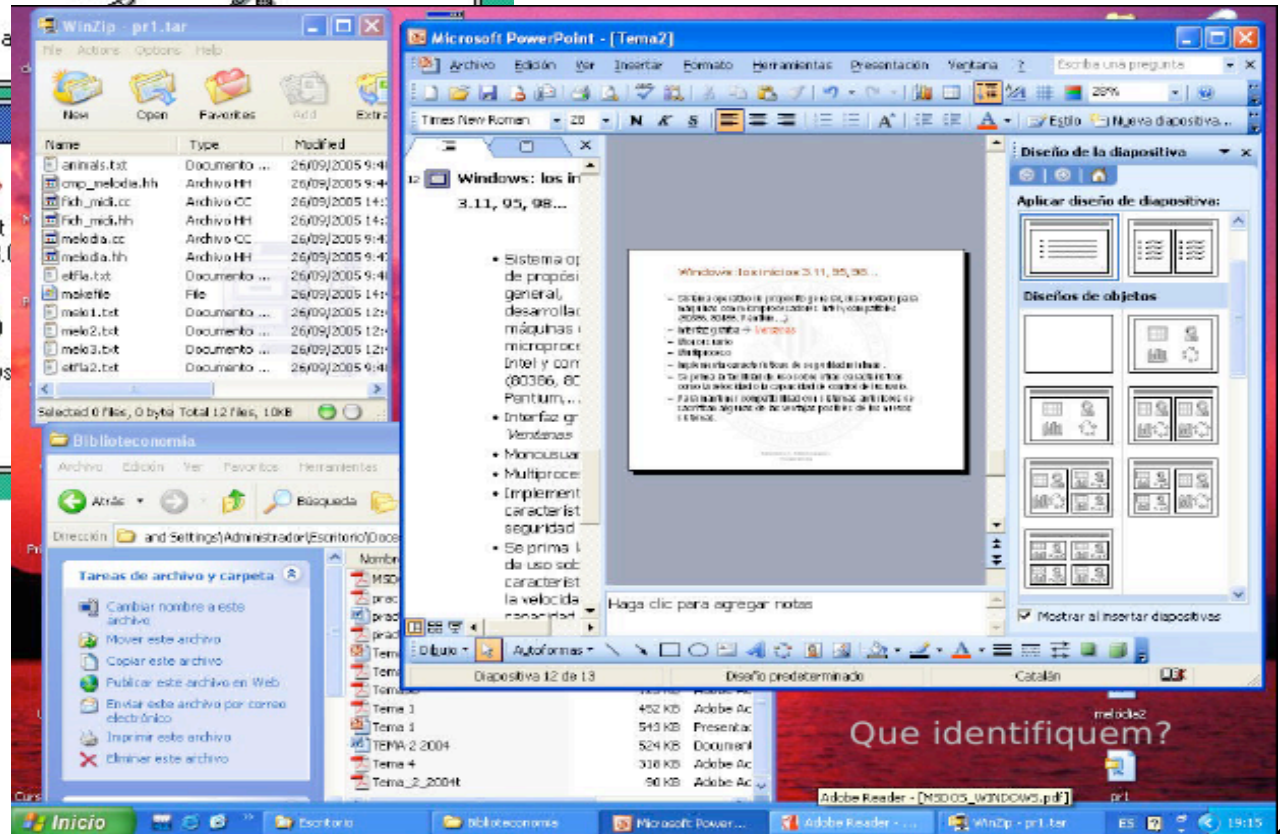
WinZip - pr1.tar
File Actions Options Help
New Open Favorites Add Extra

| Name | Type | Modified |
|---|---|---|
| animals.txt | Documento ... | 26/09/2005 9:4 |
| cmp_melodia.hh | Archivo HH | 26/09/2005 9:4 |
| fich_midi.cc | Archivo CC | 26/09/2005 14: |
| fich_midi.hh | Archivo HH | 26/09/2005 14: |
| melodia.cc | Archivo CC | 26/09/2005 9:4 |
| melodia.hh | Archivo HH | 26/09/2005 9:4 |
| elfla.txt | Documento ... | 26/09/2005 9:4 |
| makefile | File | 26/09/2005 14: |
| melo1.txt | Documento ... | 26/09/2005 12: |
| melo2.txt | Documento ... | 26/09/2005 12: |
| melo3.txt | Documento ... | 26/09/2005 12: |
| elfla2.txt | Documento ... | 26/09/2005 9:4 |

Selected 0 files, 0 bytes Total 12 files, 10KB

Microsoft PowerPoint - [Tema2]
Archivo Edición Ver Insertar Formato Herramientas Presentación Ventana ?
Escriba una pregunta
28%
Times New Roman 20 N K S
Estilo Nueva diapositiva...

12 Windows: los in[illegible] 3.11, 95, 98...

• Sistema op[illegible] de propósi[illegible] general, desarrollad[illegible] máquinas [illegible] microproce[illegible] Intel y com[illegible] (80386, 80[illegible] Pentium,...
• Interfaz gr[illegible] Ventanas
• Monousuar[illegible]
• Multiproce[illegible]
• Implement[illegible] caracterist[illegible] seguridad
• Se prima l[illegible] de uso sob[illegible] caracterist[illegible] la velocida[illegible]

Windows: los inicios 3.11, 95, 98...

Haga clic para agregar notas

Diseño de la diapositiva
Aplicar diseño de diapositiva:
Diseños de objetos
Mostrar al insertar diapositivas

Dibujo Autoformas
Diapositiva 12 de 13 Diseño predeterminado Catalán

Biblioteconomia
Archivo Edición Ver Favoritos Herramientas
Atrás Búsqueda
Dirección and Settings\Administrador\Escritorio\Doce
Tareas de archivo y carpeta
Cambiar nombre a este archivo
Mover este archivo
Copiar este archivo
Publicar este archivo en Web
Enviar este archivo por correo electrónico
Imprimir este archivo
Eliminar este archivo

Nombre
MSDO
prac
prac
prac
Tema
Tema
Tema
Tema 1 452 KB Adobe Ac
Tema 1 543 KB Presentac
TEMA 2 2004 524 KB Document
Tema 4 318 KB Adobe Ac
Tema_2_2004t 90 KB Adobe Ac

Que identifiquem?
melodia2
pr1
Adobe Reader - [MSDOS_WINDOWS.pdf]

Inicio Escritorio Biblioteconomia Microsoft Power... Adobe Reader - ... WinZip - pr1.tar ES 19:15